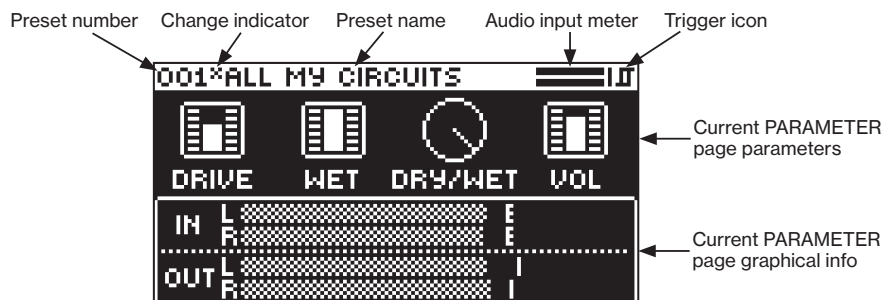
Preset number Change indicator Preset name Audio input meter Trigger icon

001*ALL MY CIRCUITS

DRIVE WET DRY/WET VOL

Current PARAMETER page parameters

IN L R

OUT L R

Current PARAMETER page graphical info